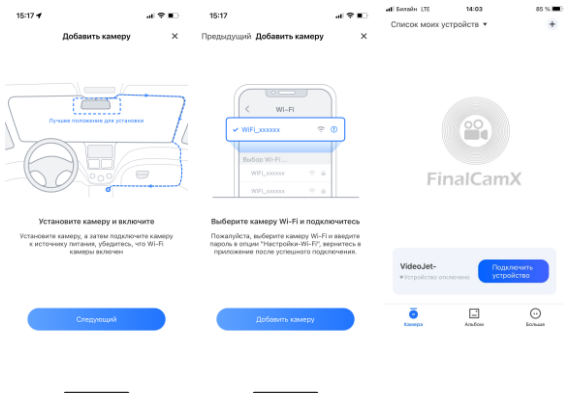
15:17

Добавить камеру ✕

Лучшее положение для установки

Установите камеру и включите

Установите камеру, а затем подключите камеру к источнику питания, убедитесь, что Wi-Fi камеры включен

Следующий

15:17

Предыдущий Добавить камеру ✕

Wi-Fi

WiFi_xxxxxx

Выбор Wi-Fi...

WiFi_xxxxxx

WiFi_xxxxxx

Выберите камеру Wi-Fi и подключитесь

Пожалуйста, выберите камеру Wi-Fi и введите пароль в опции "Настройки-Wi-Fi", вернитесь в приложение после успешного подключения.

Добавить камеру

Билайн LTE 14:03 85 %

Список моих устройств ▾

FinalCamX

VideoJet-

Устройство отключено

Подключить устройство

Камера Альбом Больше